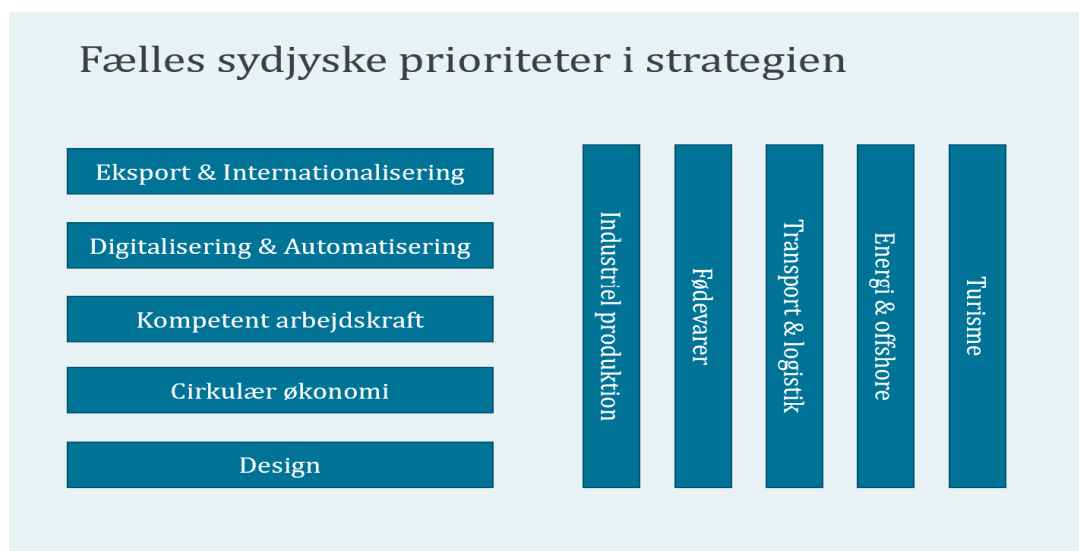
Fælles sydjyske prioriteter i strategien

Eksport & Internationalisering

Digitalisering & Automatisering

Kompetent arbejdskraft

Cirkulær økonomi

Design

Industriel produktion

Fødevarer

Transport & logistik

Energi & offshore

Turisme